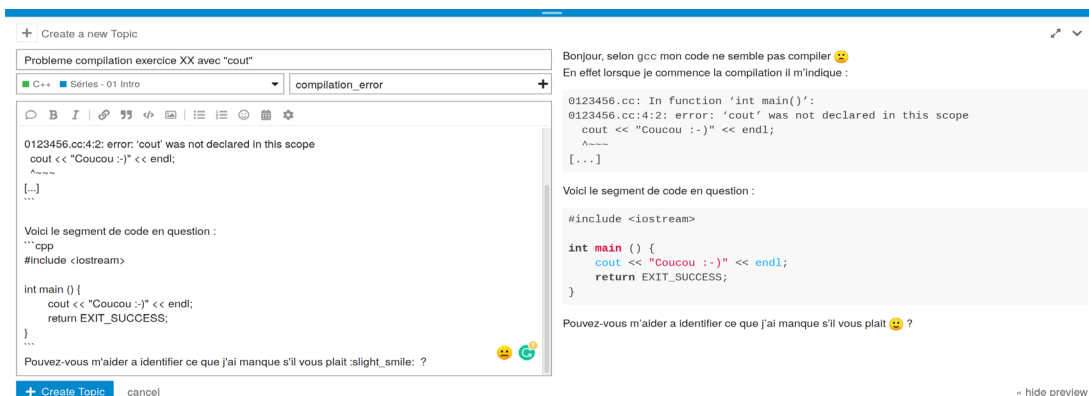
+ Create a new Topic

Probleme compilation exercice XX avec "cout"

C++ Séries - 01 Intro

compilation_error

0123456.cc:4:2: error: 'cout' was not declared in this scope
cout << "Coucou :-)" << endl;
^~~~
[...]
```

Voici le segment de code en question :
```cpp
#include <iostream>

int main () {
cout << "Coucou :-)" << endl;
return EXIT_SUCCESS;
}
```
Pouvez-vous m'aider a identifier ce que j'ai manque s'il vous plait :slight_smile: ?

Bonjour, selon gcc mon code ne semble pas compiler
En effet lorsque je commence la compilation il m'indique :

0123456.cc: In function 'int main()':
0123456.cc:4:2: error: 'cout' was not declared in this scope
cout << "Coucou :-)" << endl;
^~~~
[...]

Voici le segment de code en question :

#include <iostream>

int main () {
cout << "Coucou :-)" << endl;
return EXIT_SUCCESS;
}

Pouvez-vous m'aider a identifier ce que j'ai manque s'il vous plait ?

+ Create Topic cancel

« hide preview